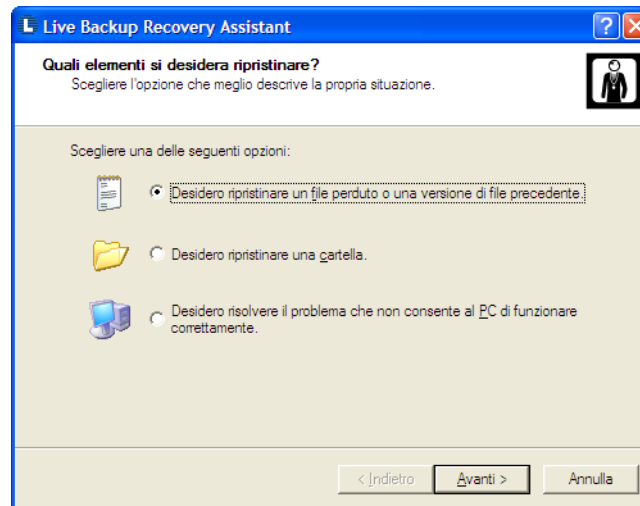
Live Backup Recovery Assistant

?

Quali elementi si desidera ripristinare?

Scegliere l'opzione che meglio descrive la propria situazione.

Scegliere una delle seguenti opzioni:

Desidero ripristinare un file perduto o una versione di file precedente.

Desidero ripristinare una cartella.

Desidero risolvere il problema che non consente al PC di funzionare correttamente.

< Indietro

Avanti >

Annulla